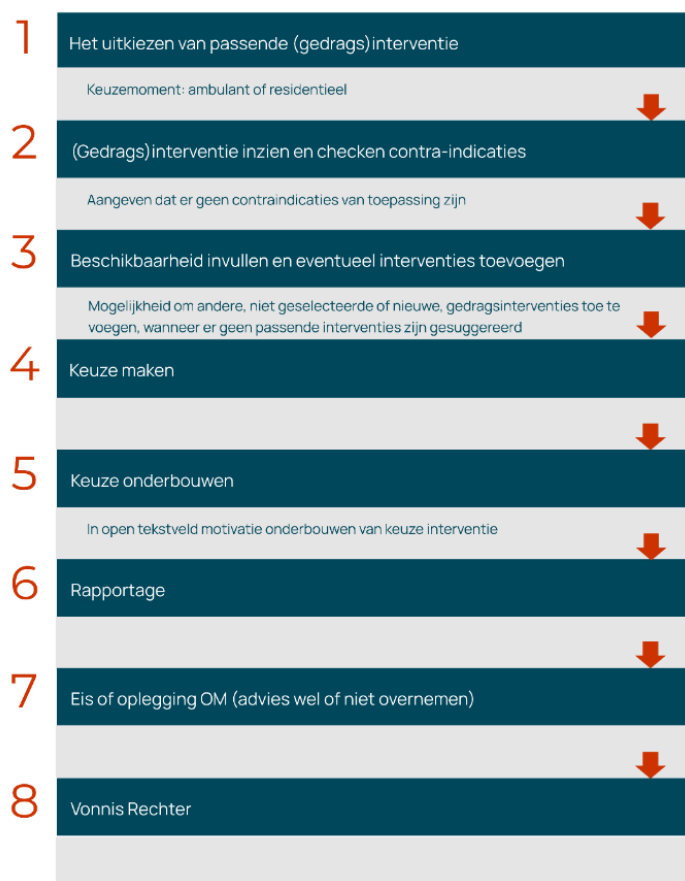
1
Het uitkiezen van passende (gedrags)interventie

Keuzemoment: ambulant of residentieel

2
(Gedrags)interventie inzien en checken contra-indicaties

Aangeven dat er geen contraindicaties van toepassing zijn

3
Beschikbaarheid invullen en eventueel interventies toevoegen

Mogelijkheid om andere, niet geselecteerde of nieuwe, gedragsinterventies toe te voegen, wanneer er geen passende interventies zijn gesuggereerd

4
Keuze maken

5
Keuze onderbouwen

In open tekstveld motivatie onderbouwen van keuze interventie

6
Rapportage

7
Eis of oplegging OM (advies wel of niet overnemen)

8
Vonnis Rechter